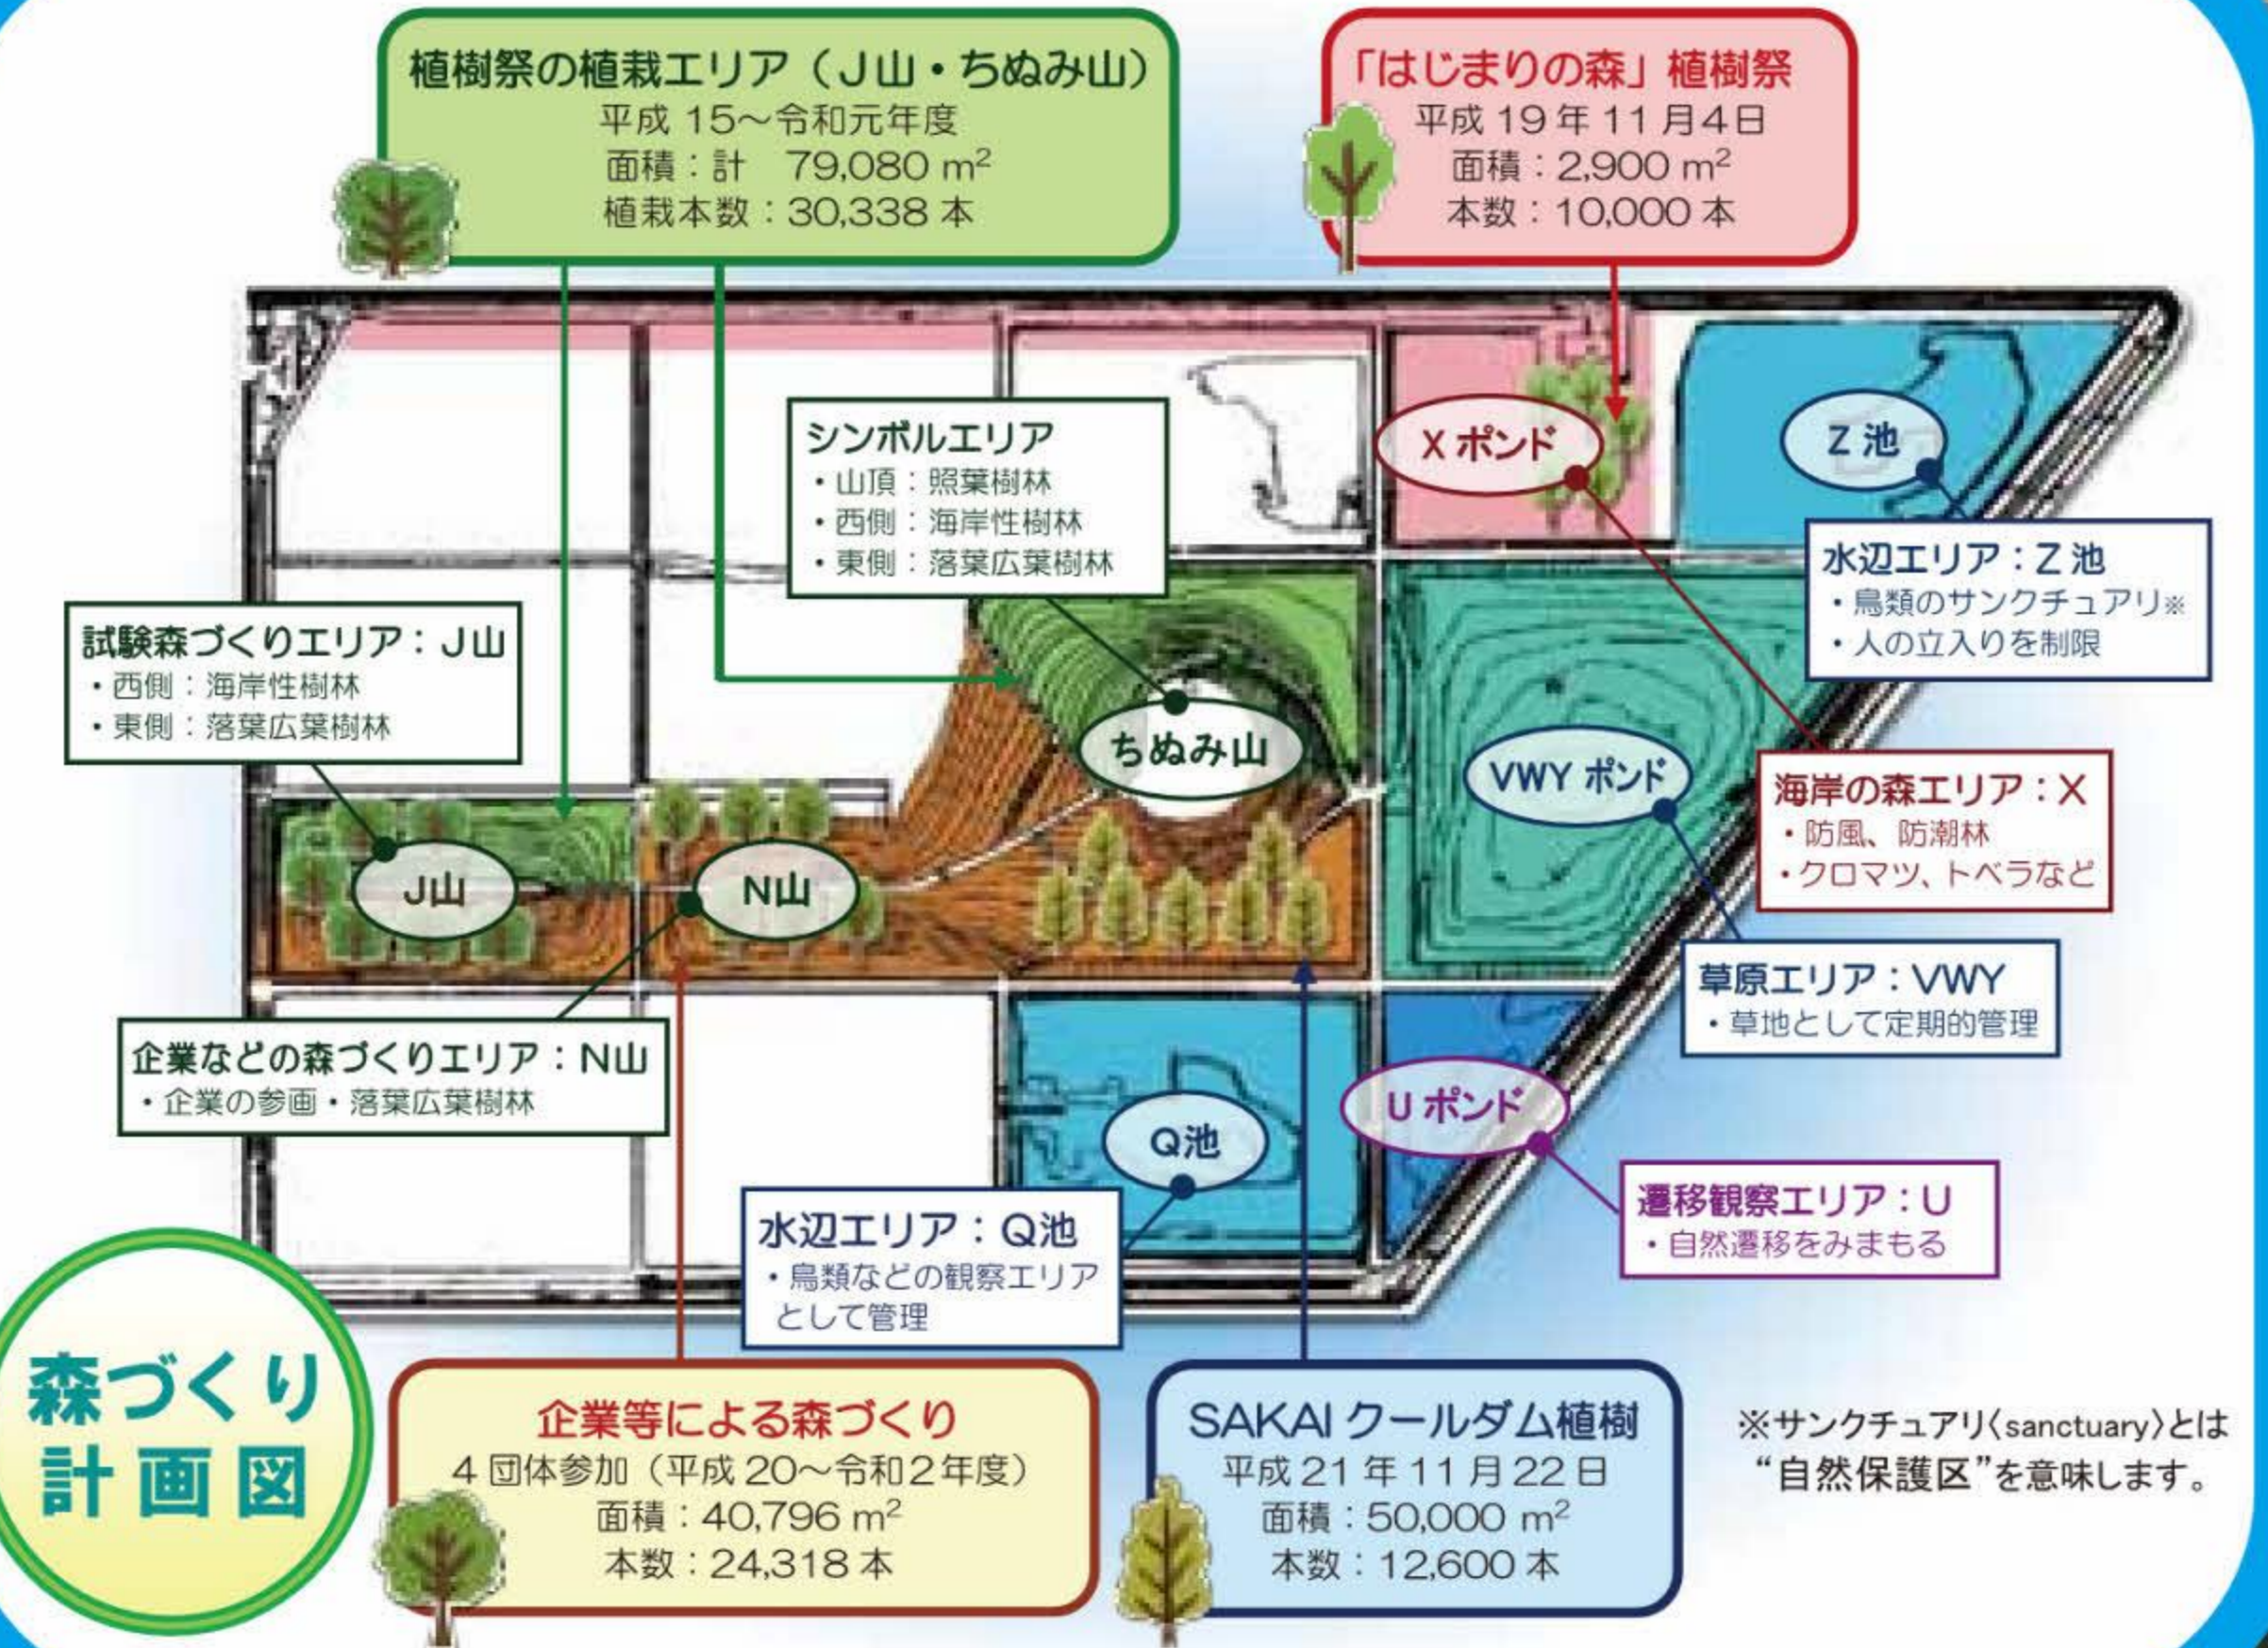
植樹祭の植栽エリア（J山・ちぬみ山）
平成 15～令和元年度
面積：計　79,080 $m^2$
植栽本数：30,338 本

「はじまりの森」植樹祭
平成 19 年 11 月4日
面積：2,900 $m^2$
本数：10,000 本

シンボルエリア
・山頂：照葉樹林
・西側：海岸性樹林
・東側：落葉広葉樹林

X ポンド

Z 池

水辺エリア：Z 池
・鳥類のサンクチュアリ※
・人の立入りを制限

試験森づくりエリア：J山
・西側：海岸性樹林
・東側：落葉広葉樹林

ちぬみ山

VWY ポンド

海岸の森エリア：X
・防風、防潮林
・クロマツ、トベラなど

J山

N山

草原エリア：VWY
・草地として定期的管理

企業などの森づくりエリア：N山
・企業の参画・落葉広葉樹林

U ポンド

Q池

遷移観察エリア：U
・自然遷移をみまもる

水辺エリア：Q池
・鳥類などの観察エリアとして管理

森づくり
計画図

企業等による森づくり
4 団体参加（平成 20～令和２年度）
面積：40,796 $m^2$
本数：24,318 本

SAKAI クールダム植樹
平成 21 年 11 月 22 日
面積：50,000 $m^2$
本数：12,600 本

※サンクチュアリ〈sanctuary〉とは
“自然保護区”を意味します。